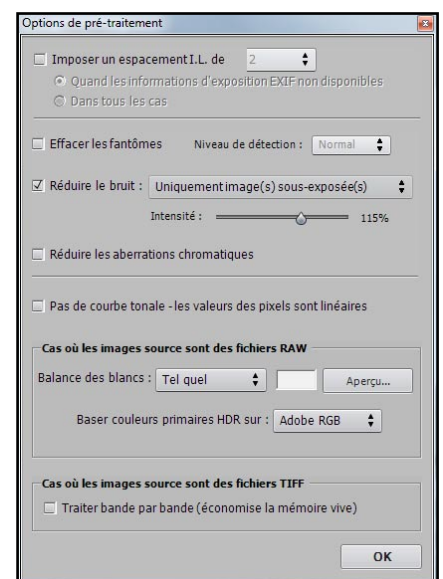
Options de pré-traitement

Imposer un espacement I.L. de 2

Quand les informations d'exposition EXIF non disponibles

Dans tous les cas

Effacer les fantômes

Niveau de détection : Normal

Réduire le bruit : Uniquement image(s) sous-exposée(s)

Intensité : 115%

Réduire les aberrations chromatiques

Pas de courbe tonale - les valeurs des pixels sont linéaires

Cas où les images source sont des fichiers RAW

Balance des blancs : Tel quel

Aperçu...

Baser couleurs primaires HDR sur : Adobe RGB

Cas où les images source sont des fichiers TIFF

Traiter bande par bande (économise la mémoire vive)

OK